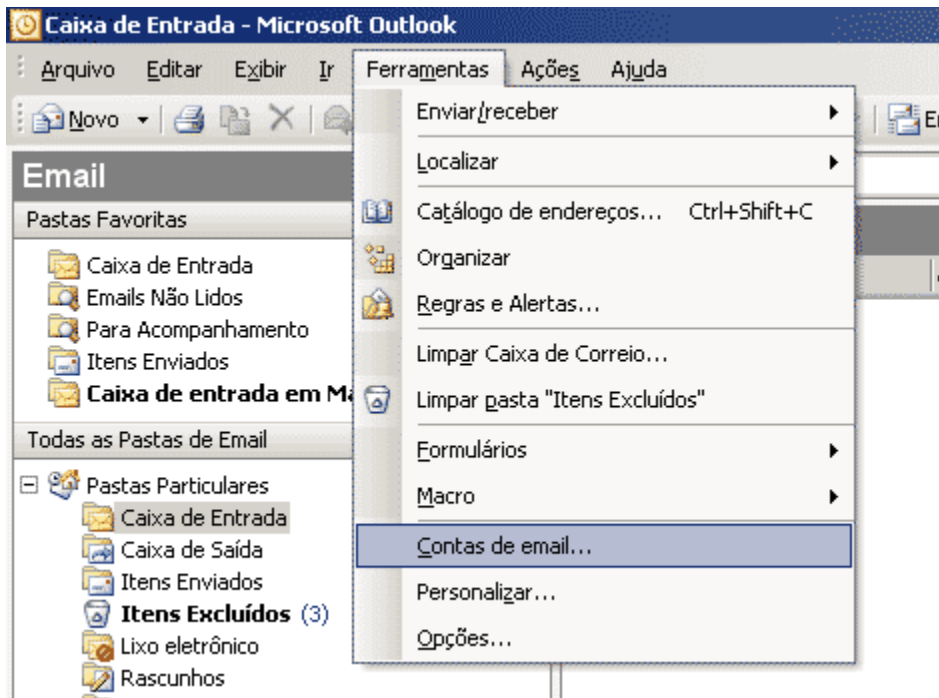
Caixa de Entrada - Microsoft Outlook

Arquivo Editar Exibir Ir Ferramentas Ações Ajuda

Novo

Email

Pastas Favoritas

Caixa de Entrada
Emails Não Lidos
Para Acompanhamento
Itens Enviados
Caixa de entrada em M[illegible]

Todas as Pastas de Email

Pastas Particulares
Caixa de Entrada
Caixa de Saída
Itens Enviados
Itens Excluídos (3)
Lixo eletrônico
Rascunhos

Enviar/receber
Localizar
Catálogo de endereços... Ctrl+Shift+C
Organizar
Regras e Alertas...
Limpar Caixa de Correio...
Limpar pasta "Itens Excluídos"
Formulários
Macro
Contas de email...
Personalizar...
Opções...